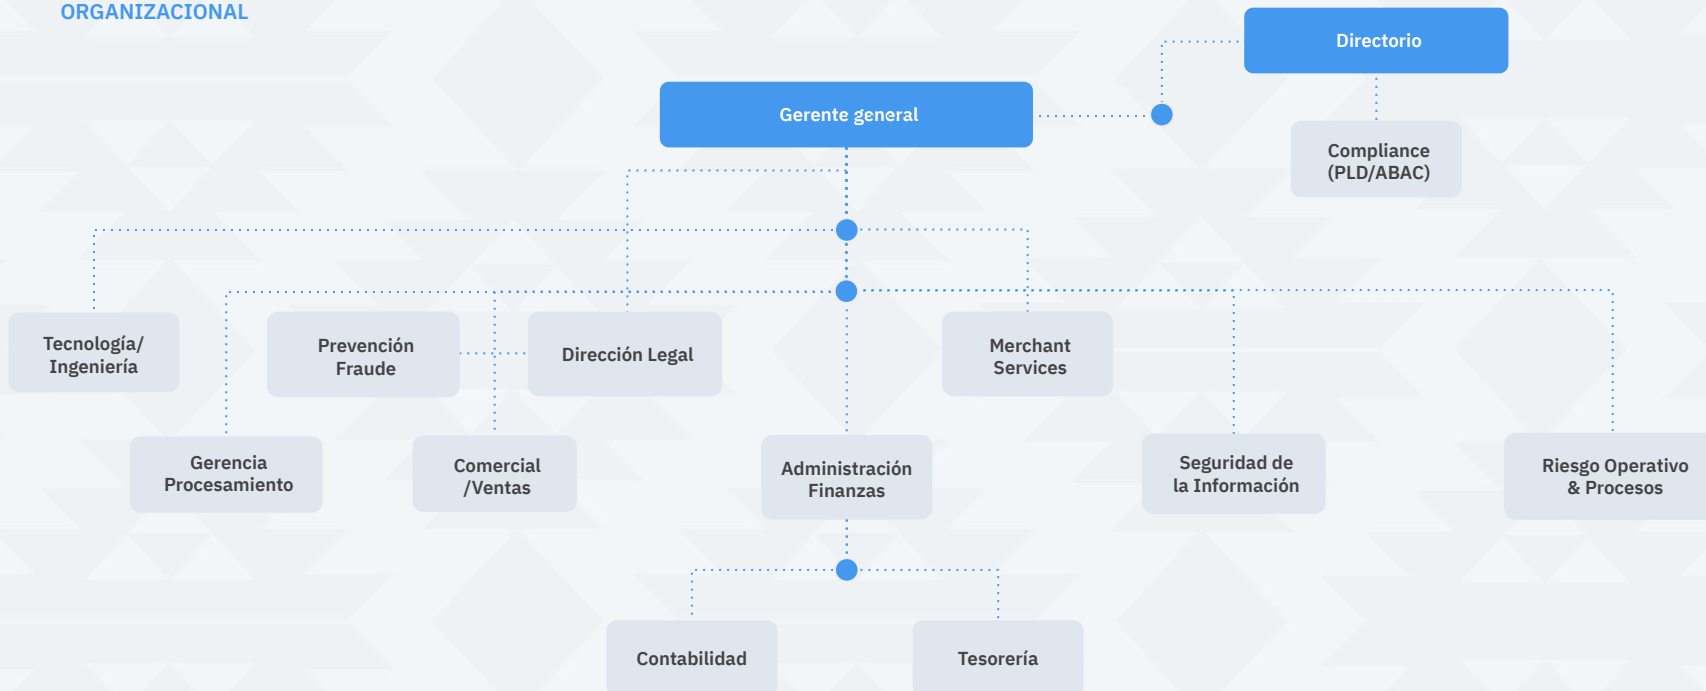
ORGANIZACIONAL

Directorio

Gerente general

Compliance (PLD/ABAC)

Tecnología/ Ingeniería

Prevención Fraude

Dirección Legal

Merchant Services

Gerencia Procesamiento

Comercial /Ventas

Administración Finanzas

Seguridad de la Información

Riesgo Operativo & Procesos

Contabilidad

Tesorería